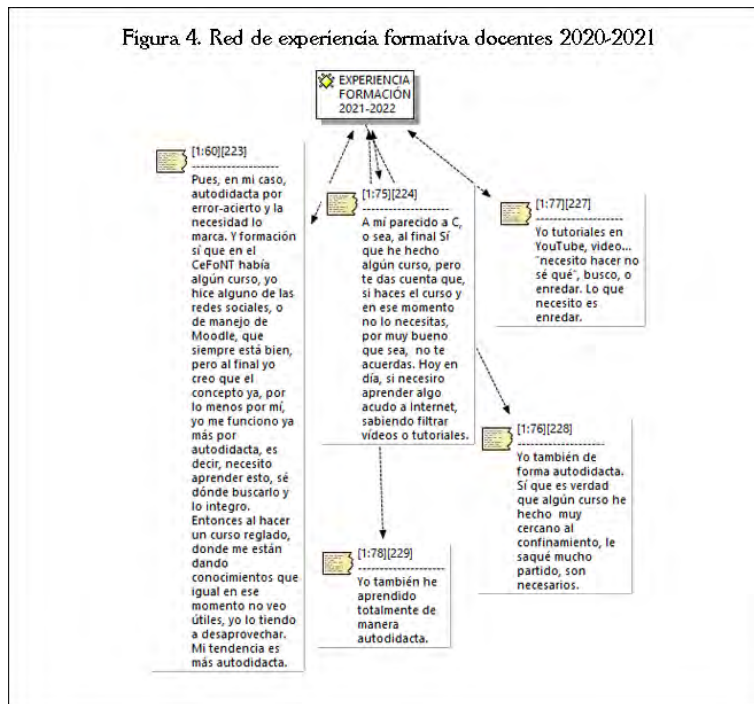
Figura 4. Red de experiencia formativa docentes 2020-2021

EXPERIENCIA FORMACIÓN 2021-2022

[1:60][223]
Pues, en mi caso, autodidacta por error-acierto y la necesidad lo marca. Y formación sí que en el CeFoNT había algún curso, yo hice alguno de las redes sociales, o de manejo de Moodle, que siempre está bien, pero al final yo creo que el concepto ya, por lo menos por mí, yo me funciono ya más por autodidacta, es decir, necesito aprender esto, sé dónde buscarlo y lo integro. Entonces al hacer un curso reglado, donde me están dando conocimientos que igual en ese momento no veo útiles, yo lo tiendo a desaprovechar. Mi tendencia es más autodidacta.

[1:75][224]
A mí parecido a C, o sea, al final Sí que he hecho algún curso, pero te das cuenta que, si haces el curso y en ese momento no lo necesitas, por muy bueno que sea, no te acuerdas. Hoy en día, si necesiro aprender algo acudo a Internet, sabiendo filtrar vídeos o tutoriales.

[1:77][227]
Yo tutoriales en YouTube, video... "necesito hacer no sé qué", busco, o enredar. Lo que necesito es enredar.

[1:76][228]
Yo también de forma autodidacta. Sí que es verdad que algún curso he hecho muy cercano al confinamiento, le saqué mucho partido, son necesarios.

[1:78][229]
Yo también he aprendido totalmente de manera autodidacta.